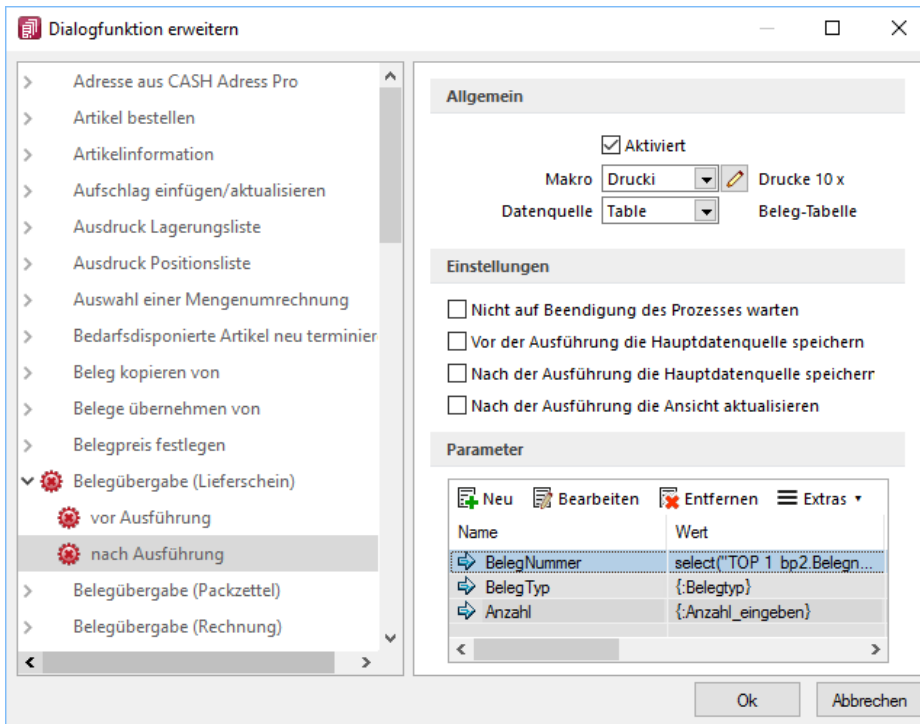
Dialogfunktion erweitern

Adresse aus CASH Adress Pro
Artikel bestellen
Artikelinformation
Aufschlag einfügen/aktualisieren
Ausdruck Lagerungsliste
Ausdruck Positionsliste
Auswahl einer Mengenumrechnung
Bedarfsdisponierte Artikel neu terminier
Beleg kopieren von
Belege übernehmen von
Belegpreis festlegen
Belegübergabe (Lieferschein)
vor Ausführung
nach Ausführung
Belegübergabe (Packzettel)
Belegübergabe (Rechnung)

Allgemein

Aktiviert
Makro Drucki Drucke 10 x
Datenquelle Table Beleg-Tabelle

Einstellungen

Nicht auf Beendigung des Prozesses warten
Vor der Ausführung die Hauptdatenquelle speichern
Nach der Ausführung die Hauptdatenquelle speicherr
Nach der Ausführung die Ansicht aktualisieren

Parameter

Neu Bearbeiten Entfernen Extras

| Name | Wert |
|---|---|
| BelegNummer | select("TOP 1 bp2.Belegn... |
| BelegTyp | {:Belegtyp} |
| Anzahl | {:Anzahl_eingeben} |

Ok Abbrechen